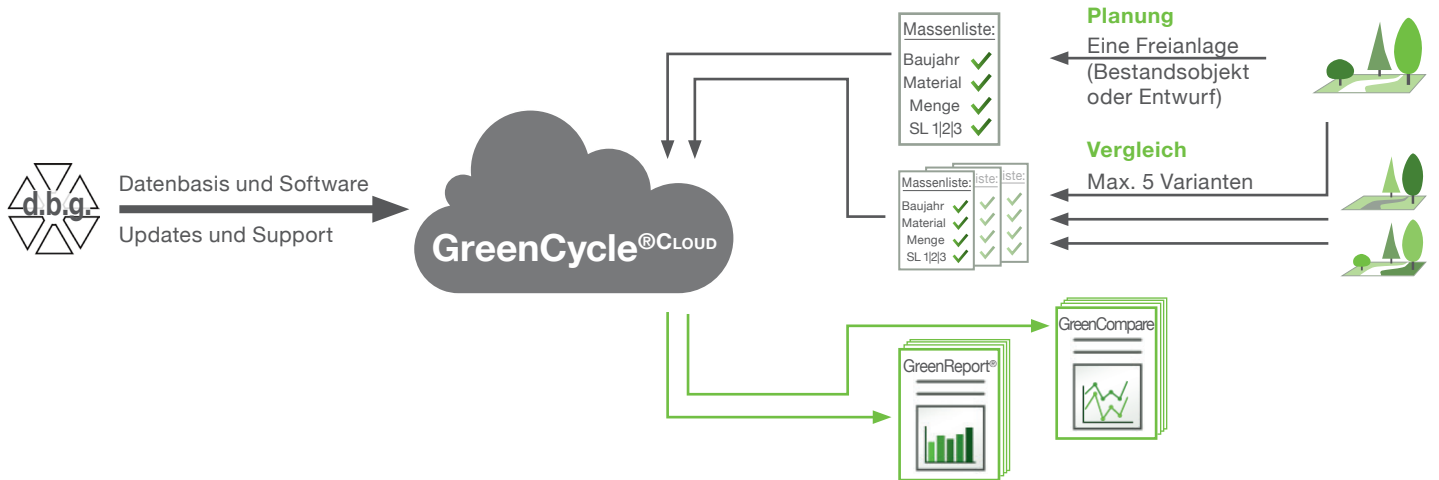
d.b.g.

Datenbasis und Software

Updates und Support

GreenCycle®Cloud

Massenliste:
Baujahr
Material
Menge
SL 1|2|3

Planung
Eine Freianlage
(Bestandsobjekt
oder Entwurf)

Vergleich
Max. 5 Varianten

Massenliste:
Baujahr
Material
Menge
SL 1|2|3

GreenReport®

GreenCompare